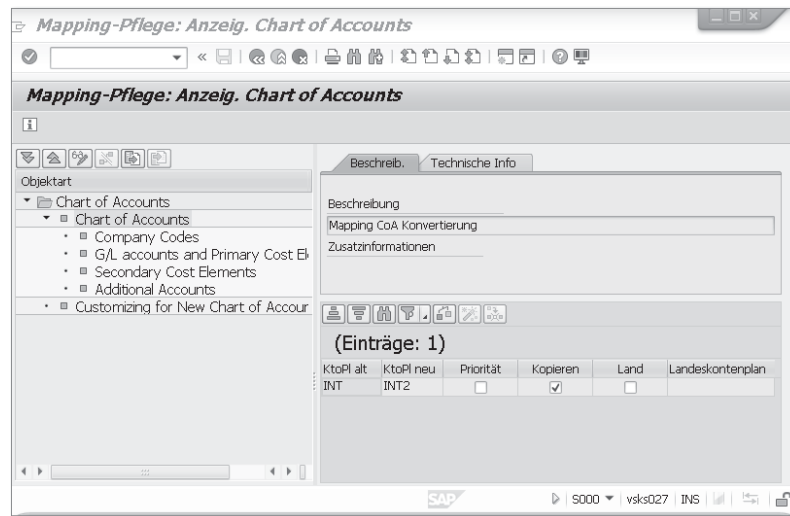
Mapping-Pflege: Anzeig. Chart of Accounts

Mapping-Pflege: Anzeig. Chart of Accounts

Objektart

Chart of Accounts
Chart of Accounts
Company Codes
G/L accounts and Primary Cost El
Secondary Cost Elements
Additional Accounts
Customizing for New Chart of Accour

Beschreib.
Technische Info

Beschreibung
Mapping CoA Konvertierung
Zusatzinformationen

(Einträge: 1)

| KtoPl alt | KtoPl neu | Priorität | Kopieren | Land | Landeskontenplan |
|---|---|---|---|---|---|
| INT | INT2 | ☐ | ☑ | ☐ | |

SAP
S000 ▾ | vsks027 | INS